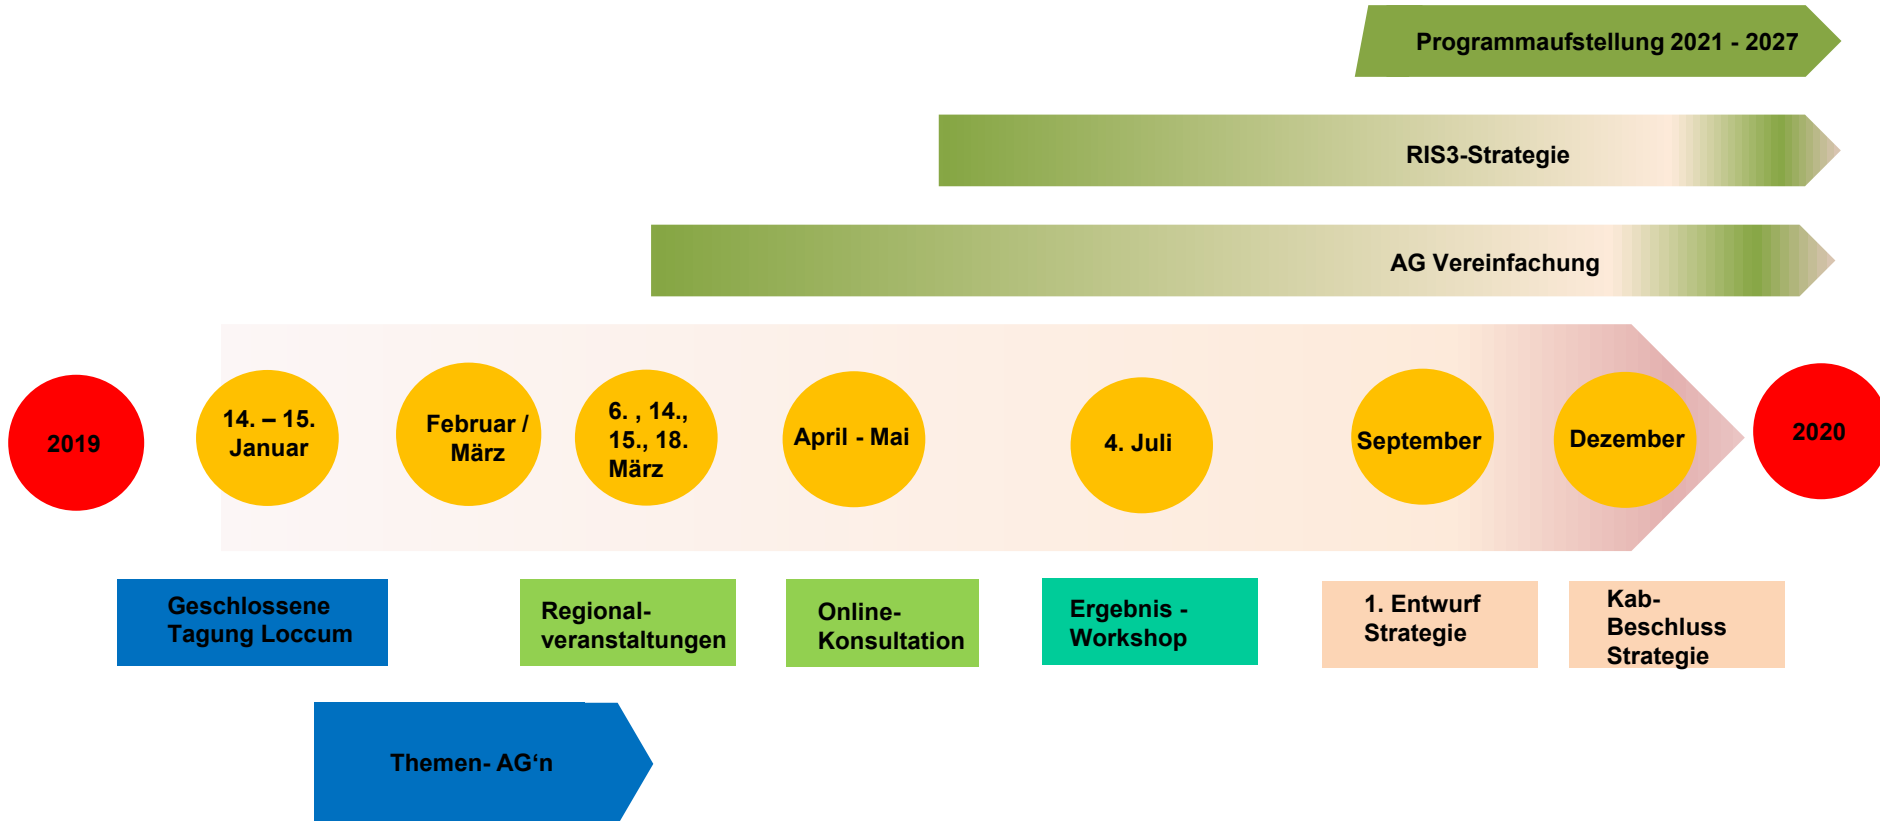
Programmaufstellung 2021 - 2027

RIS3-Strategie

AG Vereinfachung

2019

14. – 15. Januar

Februar / März

6. , 14., 15., 18. März

April - Mai

4. Juli

September

Dezember

2020

Geschlossene Tagung Loccum

Regionalveranstaltungen

Online-Konsultation

Ergebnis - Workshop

1. Entwurf Strategie

Kab-Beschluss Strategie

Themen- AG‘n